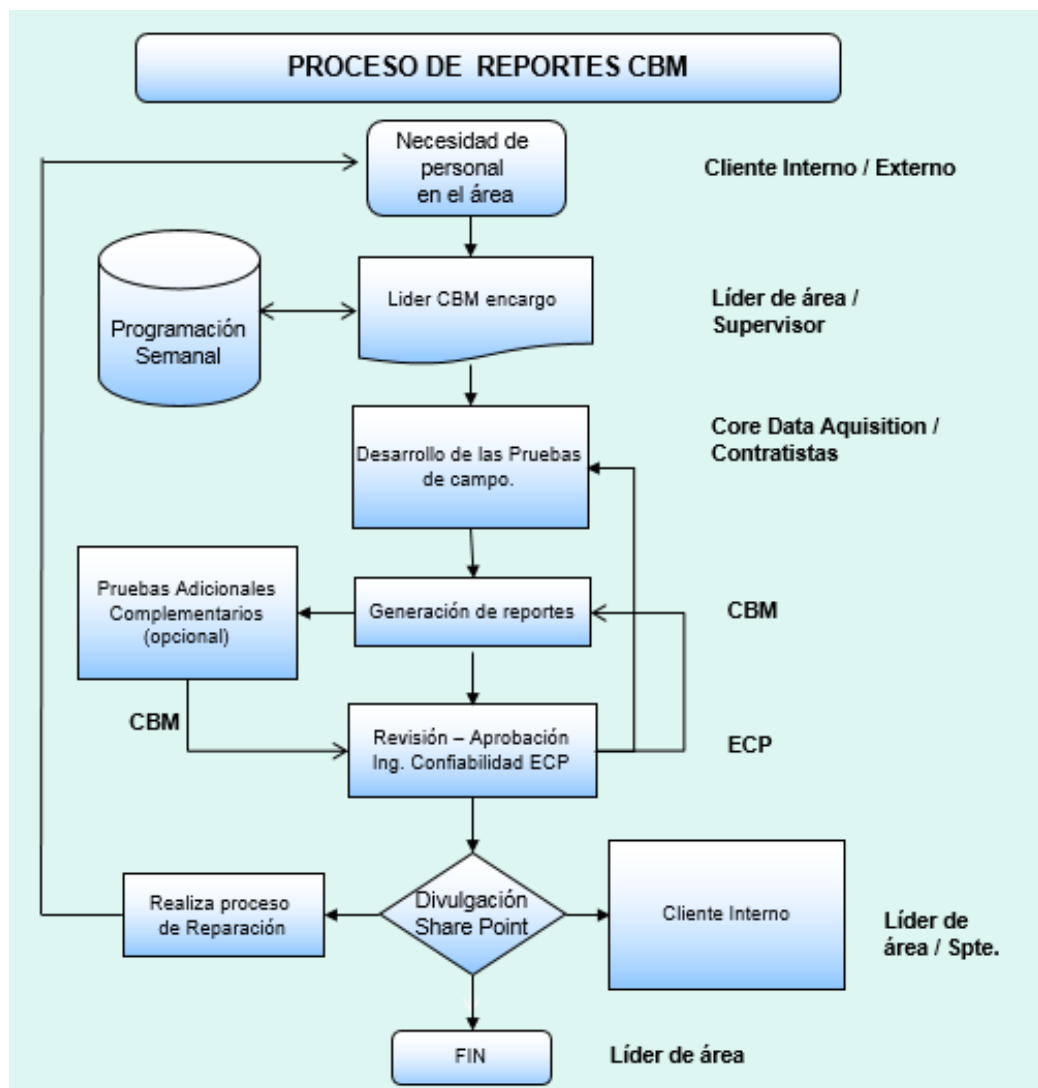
PROCESO DE REPORTES CBM

Necesidad de personal en el área

Cliente Interno / Externo

Programación Semanal

Lider CBM encargo

Líder de área / Supervisor

Desarrollo de las Pruebas de campo.

Core Data Aquisition / Contratistas

Pruebas Adicionales Complementarios (opcional)

Generación de reportes

CBM

CBM

Revisión – Aprobación Ing. Confiabilidad ECP

ECP

Realiza proceso de Reparación

Divulgación Share Point

Cliente Interno

Líder de área / Spte.

FIN

Líder de área